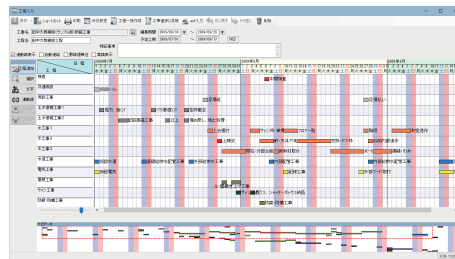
工事入力

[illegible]

工事名 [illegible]
工事名 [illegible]

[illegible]

2008年5月
2008年6月
2008年8月

準備
仮設工事
土工事
土木基礎工事1
土木基礎工事2
土木基礎工事3
木工事1
木工事2
木工事3
外構工事
水道工事
電気工事
設備工事
その他工事
仮設工事

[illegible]